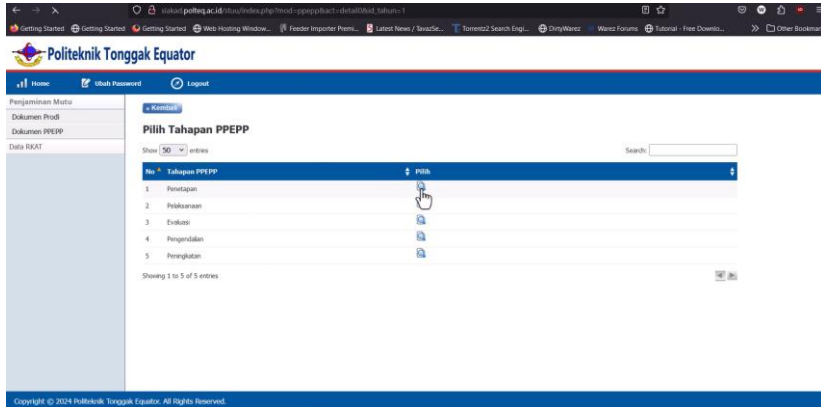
siakad.polteq.ac.id/stuu/index.php?mod=ppepp&act=detail0&id_tahun=1

Getting Started Getting Started Getting Started Web Hosting Window... Feeder Importer Premi... Latest News / TavazSe... Torrentz2 Search Engi... DirtyWarez Warez Forums Tutorial - Free Downlo... >> Other Bookmar

Politeknik Tonggak Equator

Home Ubah Password Logout

Penjaminan Mutu
Dokumen Prodi
Dokumen PPEPP
Data RKAT

« Kembali

Pilih Tahapan PPEPP

Show 50 entries

Search:

| No | Tahapan PPEPP | Pilih |
|---|---|---|
| 1 | Penetapan | |
| 2 | Pelaksanaan | |
| 3 | Evaluasi | |
| 4 | Pengendalian | |
| 5 | Peningkatan | |

Showing 1 to 5 of 5 entries

Copyright © 2024 Politeknik Tonggak Equator. All Rights Reserved.